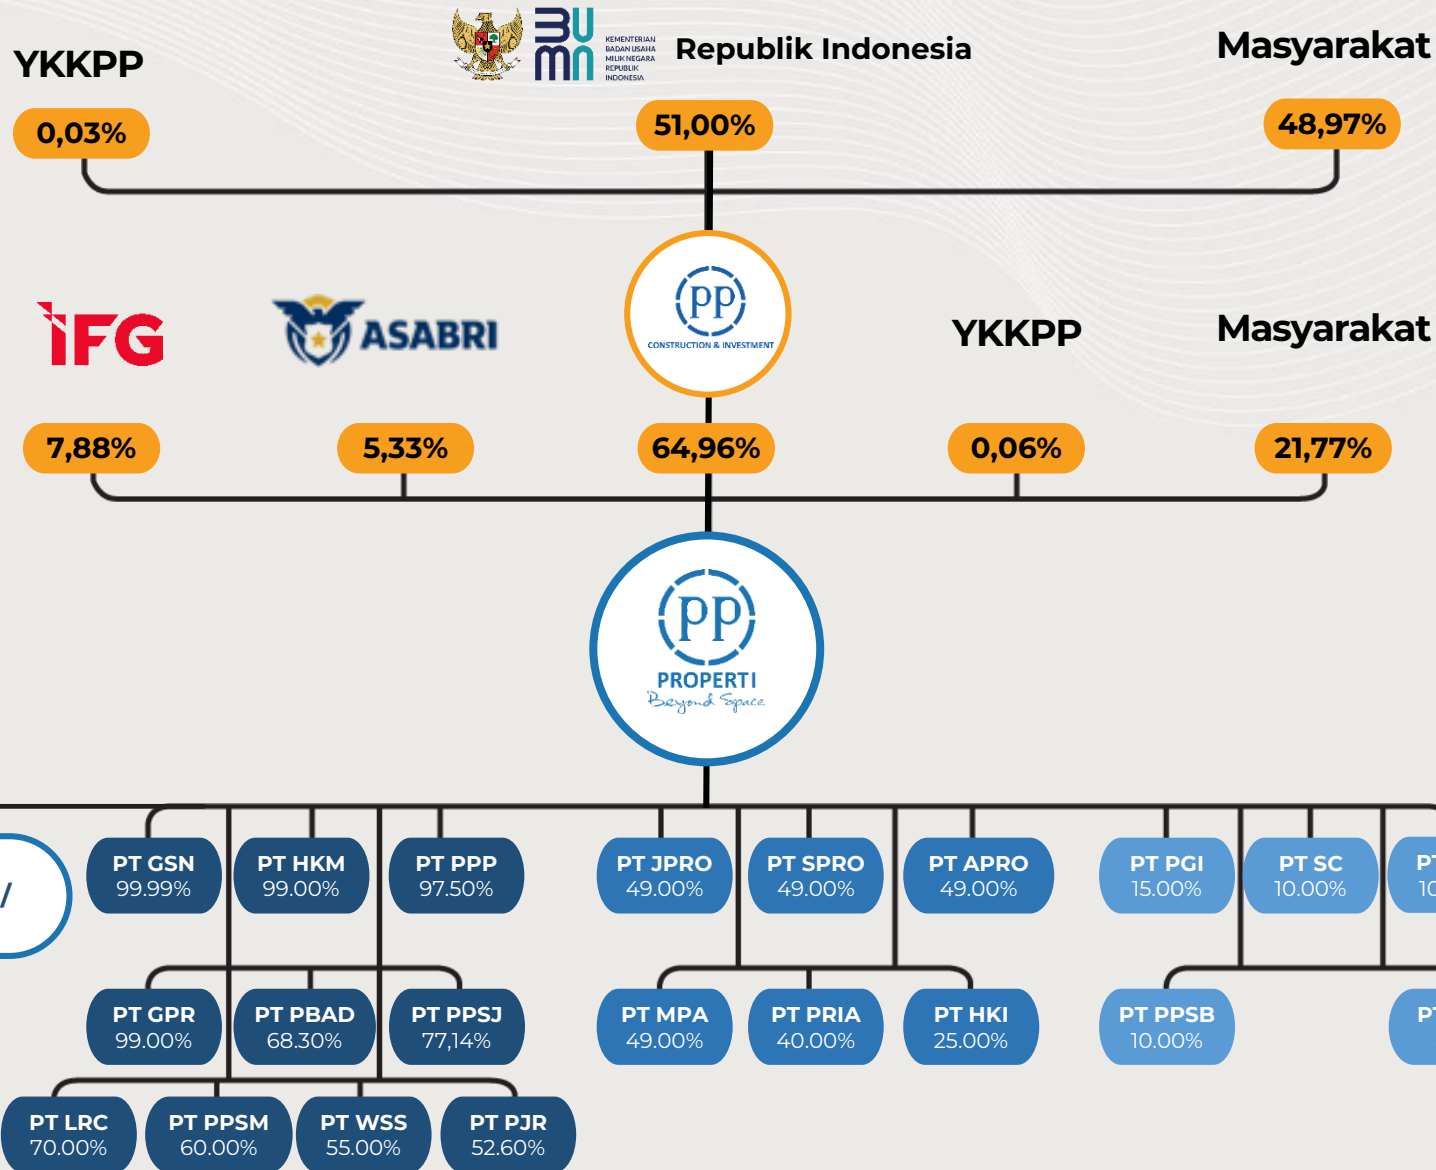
YKKPP
0,03%
BUMN KEMENTERIAN BADAN USAHA MILIK NEGARA REPUBLIK INDONESIA
Republik Indonesia
51,00%
Masyarakat
48,97%

IFG
ASABRI
PP CONSTRUCTION & INVESTMENT
YKKPP
Masyarakat
7,88%
5,33%
64,96%
0,06%
21,77%

PP PROPERTI Beyond Space

PT GSN 99.99%
PT HKM 99.00%
PT PPP 97.50%
PT JPRO 49.00%
PT SPRO 49.00%
PT APRO 49.00%
PT PGI 15.00%
PT SC 10.00%
PT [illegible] 1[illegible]

PT GPR 99.00%
PT PBAD 68.30%
PT PPSJ 77,14%
PT MPA 49.00%
PT PRIA 40.00%
PT HKI 25.00%
PT PPSB 10.00%
PT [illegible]

PT LRC 70.00%
PT PPSM 60.00%
PT WSS 55.00%
PT PJR 52.60%